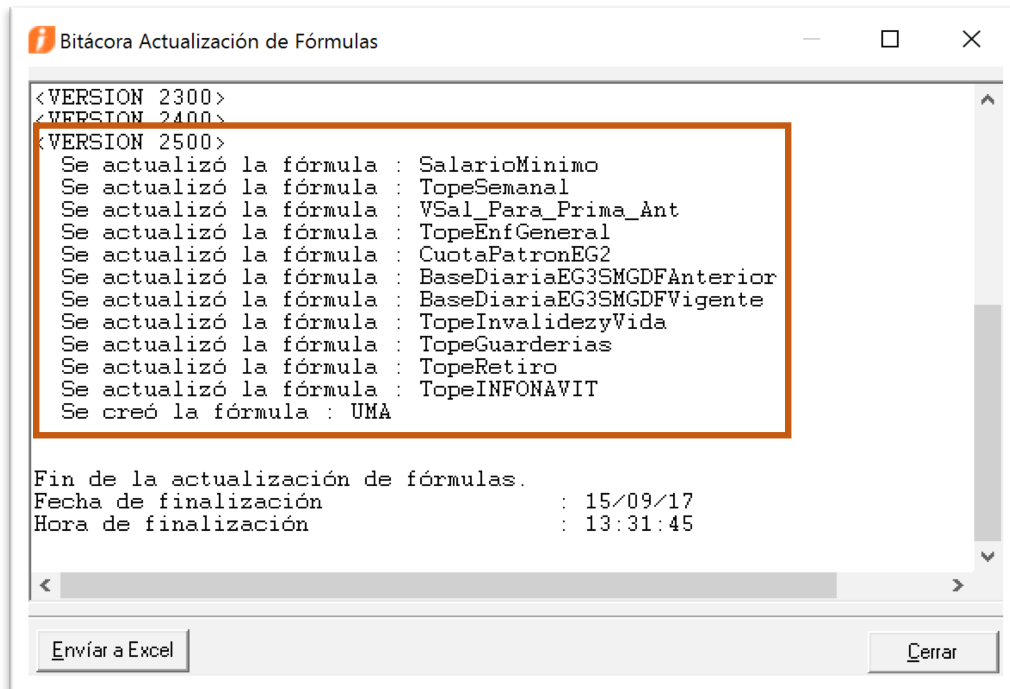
Bitácora Actualización de Fórmulas

<VERSION 2300>
<VERSION 2400>
<VERSION 2500>
Se actualizó la fórmula : SalarioMinimo
Se actualizó la fórmula : TopeSemanal
Se actualizó la fórmula : VSal_Para_Prima_Ant
Se actualizó la fórmula : TopeEnfGeneral
Se actualizó la fórmula : CuotaPatronEG2
Se actualizó la fórmula : BaseDiariaEG3SMGDFAnterior
Se actualizó la fórmula : BaseDiariaEG3SMGDFVigente
Se actualizó la fórmula : TopeInvalidezyVida
Se actualizó la fórmula : TopeGuarderias
Se actualizó la fórmula : TopeRetiro
Se actualizó la fórmula : TopeINFONAVIT
Se creó la fórmula : UMA

Fin de la actualización de fórmulas.
Fecha de finalización : 15/09/17
Hora de finalización : 13:31:45

Envíar a Excel

Cerrar